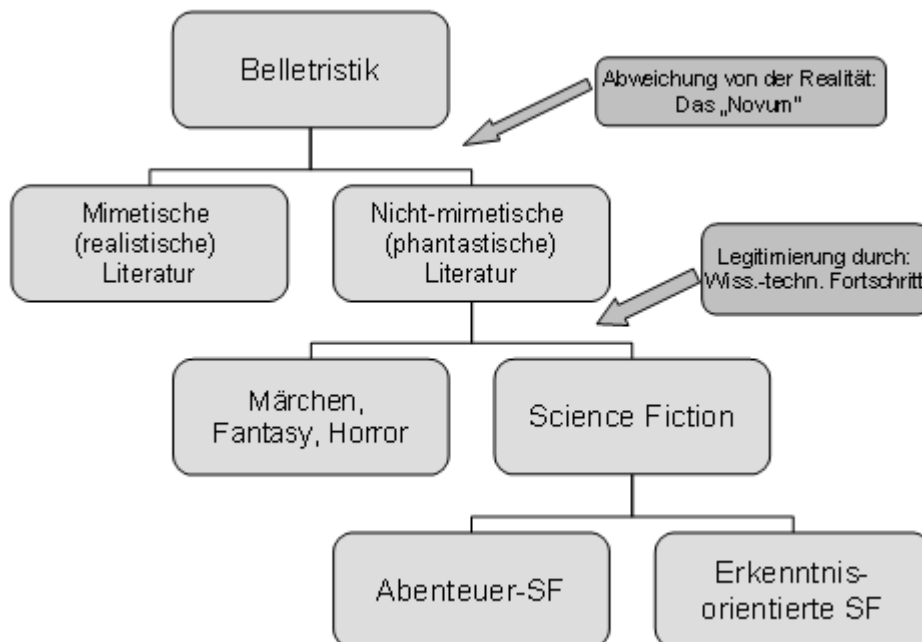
Belletristik

Abweichung von der Realität: Das „Novum"

Mimetische (realistische) Literatur

Nicht-mimetische (phantastische) Literatur

Legitimierung durch: Wiss.-techn. Fortschritt

Märchen, Fantasy, Horror

Science Fiction

Abenteuer-SF

Erkenntnis-orientierte SF